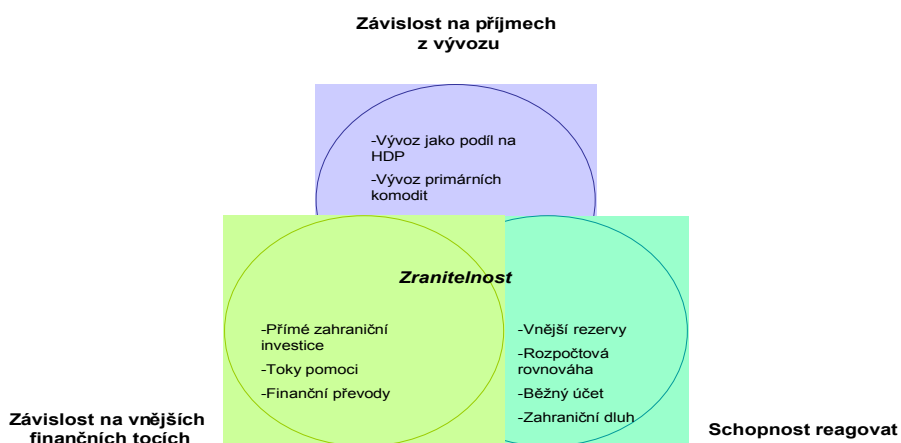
Závislost na příjmech z vývozu

-Vývoz jako podíl na HDP
-Vývoz primárních komodit

Zranitelnost

-Přímé zahraniční investice
-Toky pomoci
-Finanční převody

-Vnější rezervy
-Rozpočtová rovnováha
-Běžný účet
-Zahraniční dluh

Závislost na vnějších finančních tocích

Schopnost reagovat